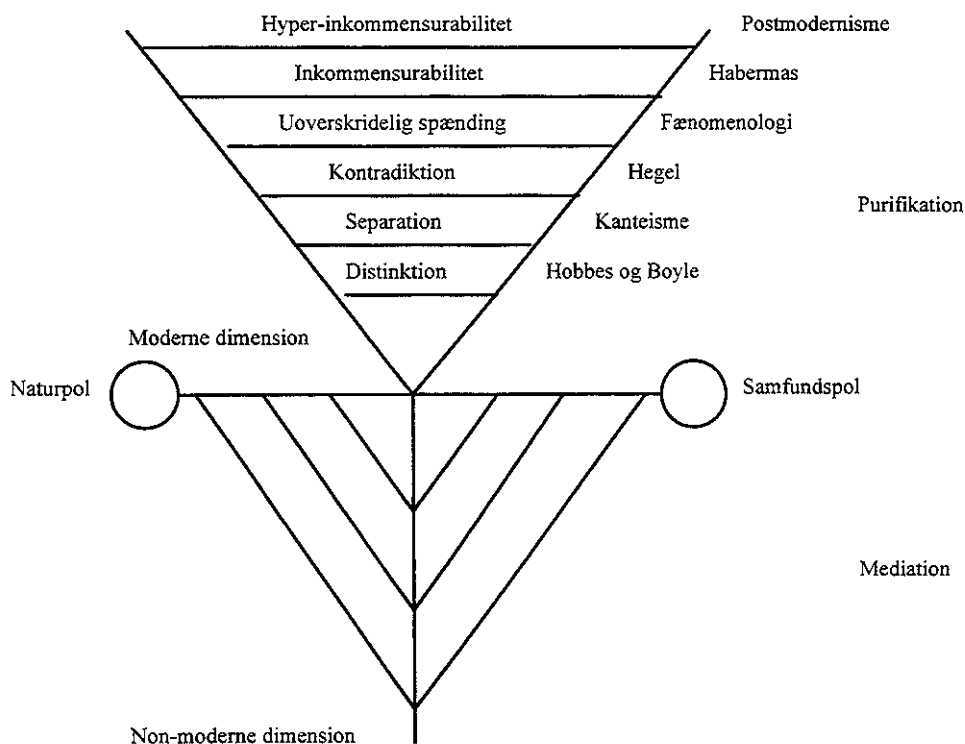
Hyper-inkommensurabilitet
Postmodernisme
Inkommensurabilitet
Habermas
Uoverskridelig spænding
Fænomenologi
Kontradiktion
Hegel
Purifikation
Separation
Kanteisme
Distinktion
Hobbes og Boyle
Moderne dimension
Naturpol
Samfundspol
Mediation
Non-moderne dimension